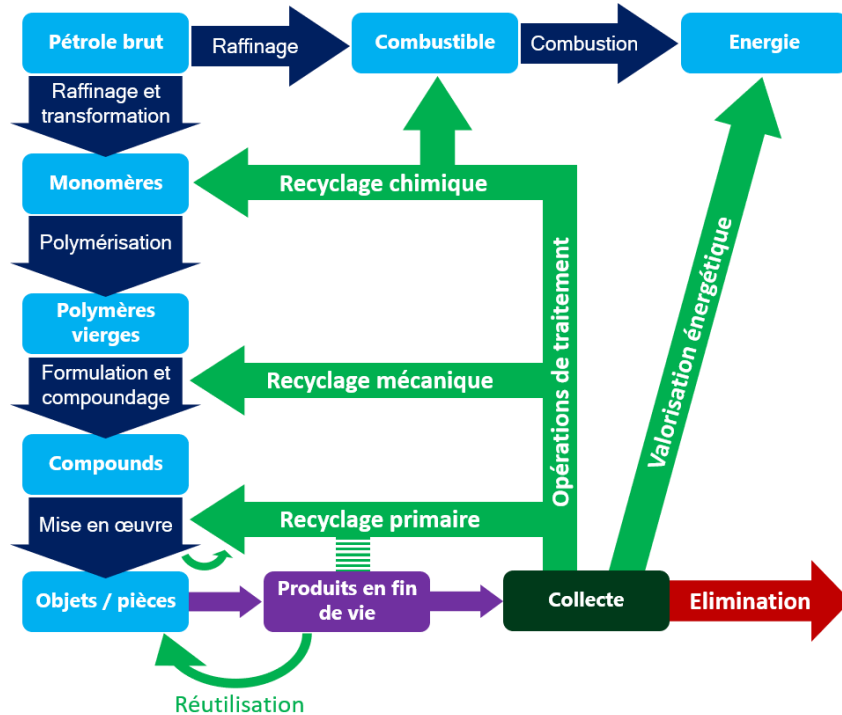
Pétrole brut
Raffinage
Combustible
Combustion
Energie
Raffinage et transformation
Monomères
Recyclage chimique
Polymérisation
Polymères vierges
Opérations de traitement
Valorisation énergétique
Formulation et compoundage
Recyclage mécanique
Compounds
Mise en œuvre
Recyclage primaire
Objets / pièces
Produits en fin de vie
Collecte
Elimination
Réutilisation